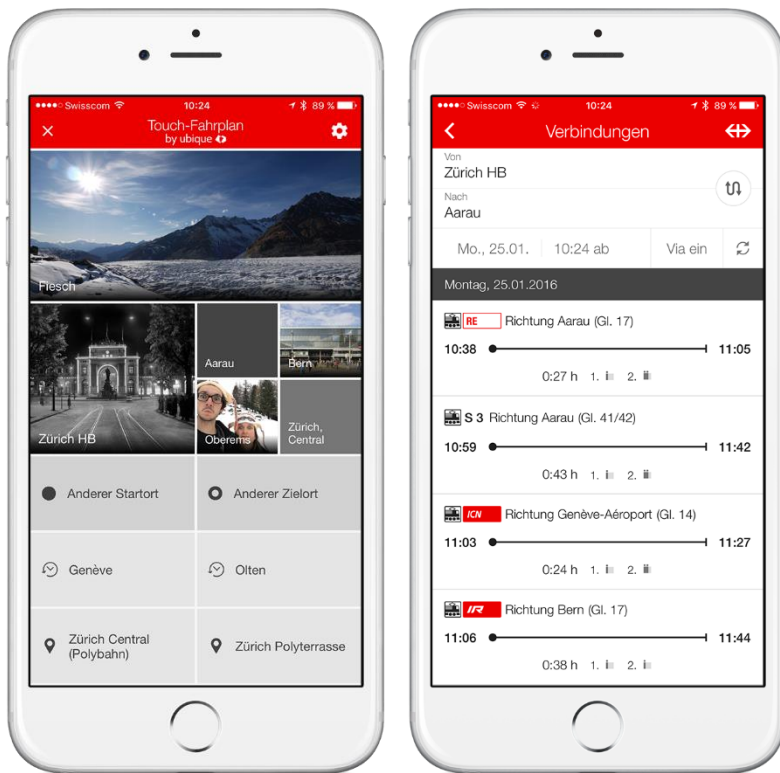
••••• Swisscom 10:24 89 %

Touch-Fahrplan
by ubique

Fiesch

Aarau

Bern

Zürich HB

Oberems

Zürich, Central

Anderer Startort

Anderer Zielort

Genève

Olten

Zürich Central (Polybahn)

Zürich Polyterrasse

••••• Swisscom 10:24 89 %

Verbindungen

Von
Zürich HB

Nach
Aarau

Mo., 25.01.

10:24 ab

Via ein

Montag, 25.01.2016

RE Richtung Aarau (Gl. 17)

10:38

11:05

0:27 h 1. 2.

S 3 Richtung Aarau (Gl. 41/42)

10:59

11:42

0:43 h 1. 2.

ICN Richtung Genève-Aéroport (Gl. 14)

11:03

11:27

0:24 h 1. 2.

IR Richtung Bern (Gl. 17)

11:06

11:44

0:38 h 1. 2.